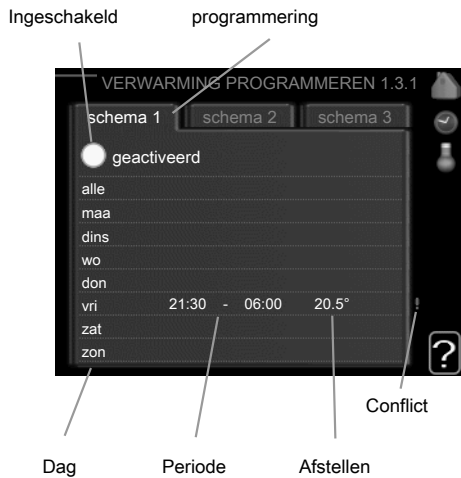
Ingeschakeld

programmering

VERWARMING PROGRAMMEREN 1.3.1

schema 1

schema 2

schema 3

geactiveerd

alle

maa

dins

wo

don

vri 21:30 - 06:00 20.5° !

zat

zon

?

Conflict

Dag

Periode

Afstellen